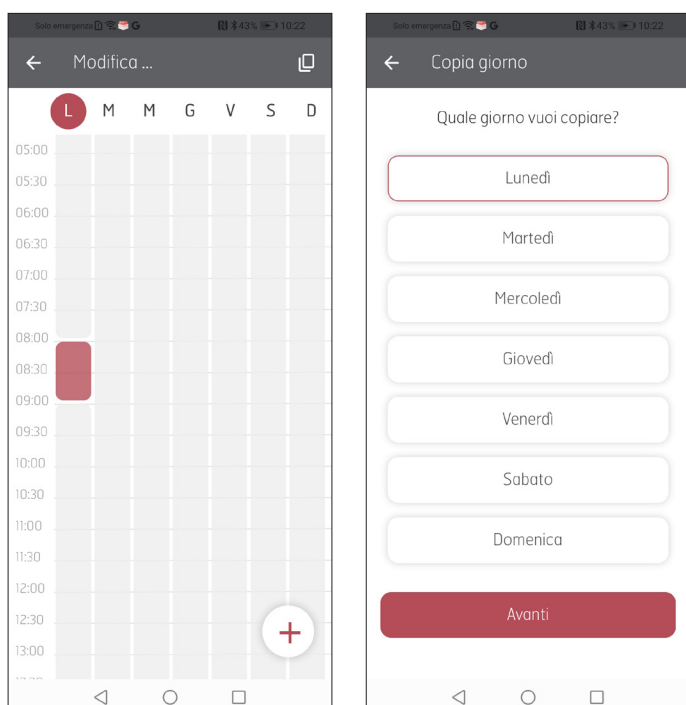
Solo emergenza 43% 10:22

← Modifica ...

L M M G V S D

05:00
05:30
06:00
06:30
07:00
07:30
08:00
08:30
09:00
09:30
10:00
10:30
11:00
11:30
12:00
12:30
13:00

+

Solo emergenza 43% 10:22

← Copia giorno

Quale giorno vuoi copiare?

Lunedì

Martedì

Mercoledì

Giovedì

Venerdì

Sabato

Domenica

Avanti